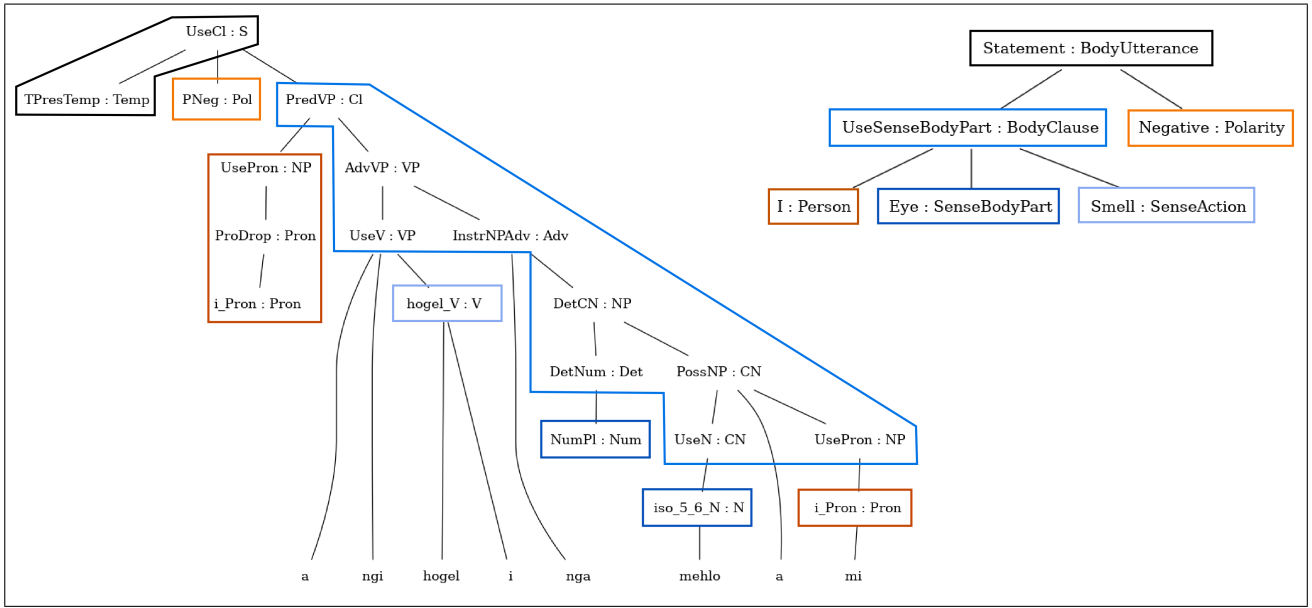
UseCl : S

TPresTemp : Temp

PNeg : Pol

PredVP : Cl

UsePron : NP

ProDrop : Pron

i_Pron : Pron

AdvVP : VP

UseV : VP

InstrNPAdv : Adv

hogel_V : V

DetCN : NP

DetNum : Det

PossNP : CN

NumPl : Num

UseN : CN

UsePron : NP

iso_5_6_N : N

i_Pron : Pron

a ngi hogel i nga mehlo a mi

Statement : BodyUtterance

UseSenseBodyPart : BodyClause

Negative : Polarity

I : Person

Eye : SenseBodyPart

Smell : SenseAction